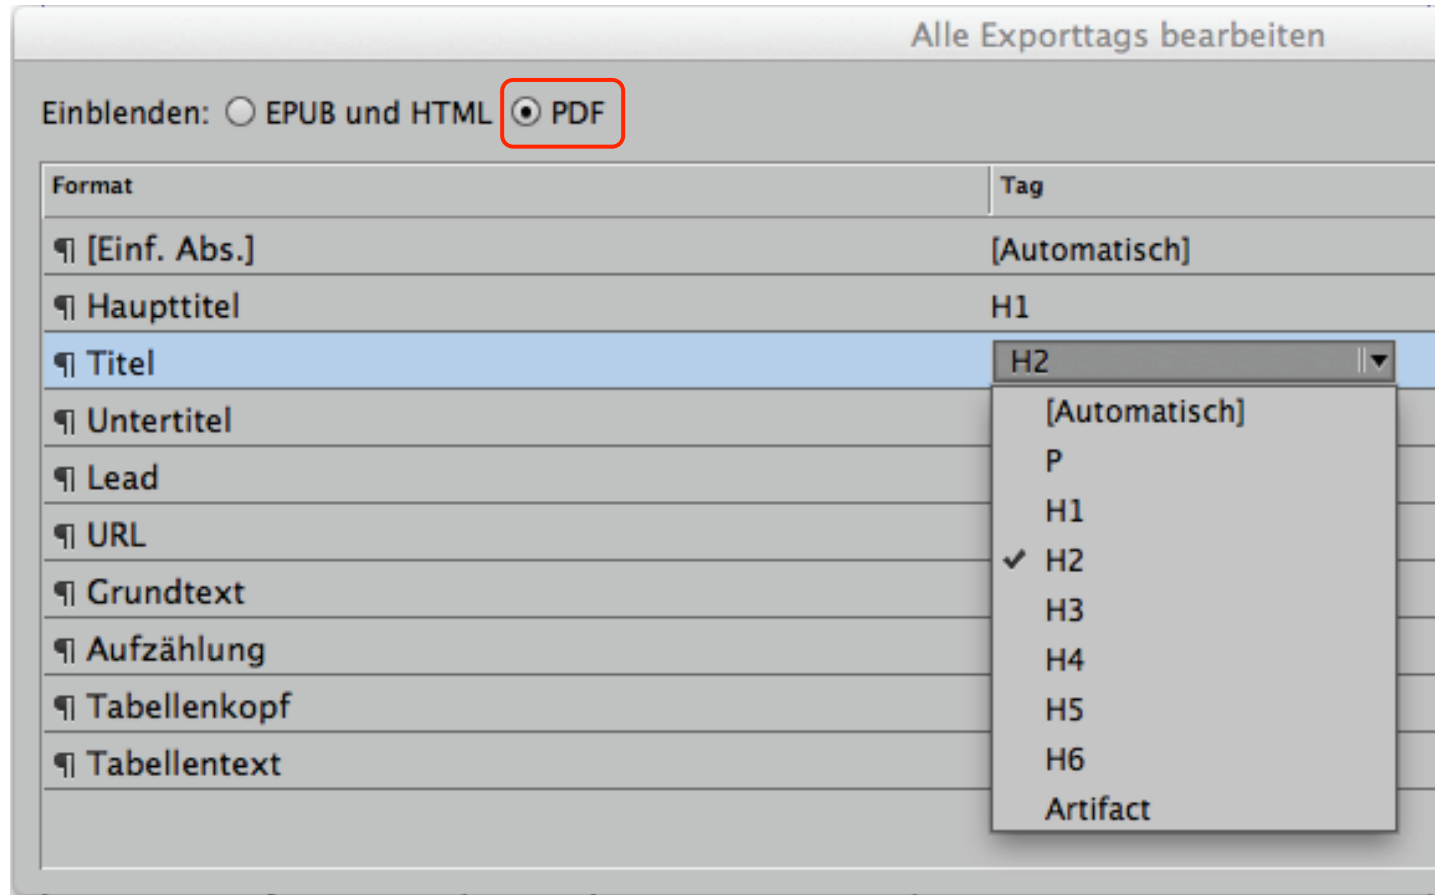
Alle Exporttags bearbeiten

Einblenden: EPUB und HTML PDF

| Format | Tag |
|---|---|
| ¶ [Einf. Abs.] | [Automatisch] |
| ¶ Haupttitel | H1 |
| ¶ Titel | H2 |
| ¶ Untertitel | |
| ¶ Lead | |
| ¶ URL | |
| ¶ Grundtext | |
| ¶ Aufzählung | |
| ¶ Tabellenkopf | |
| ¶ Tabellentext | |

[Automatisch]
P
H1
✓ H2
H3
H4
H5
H6
Artifact